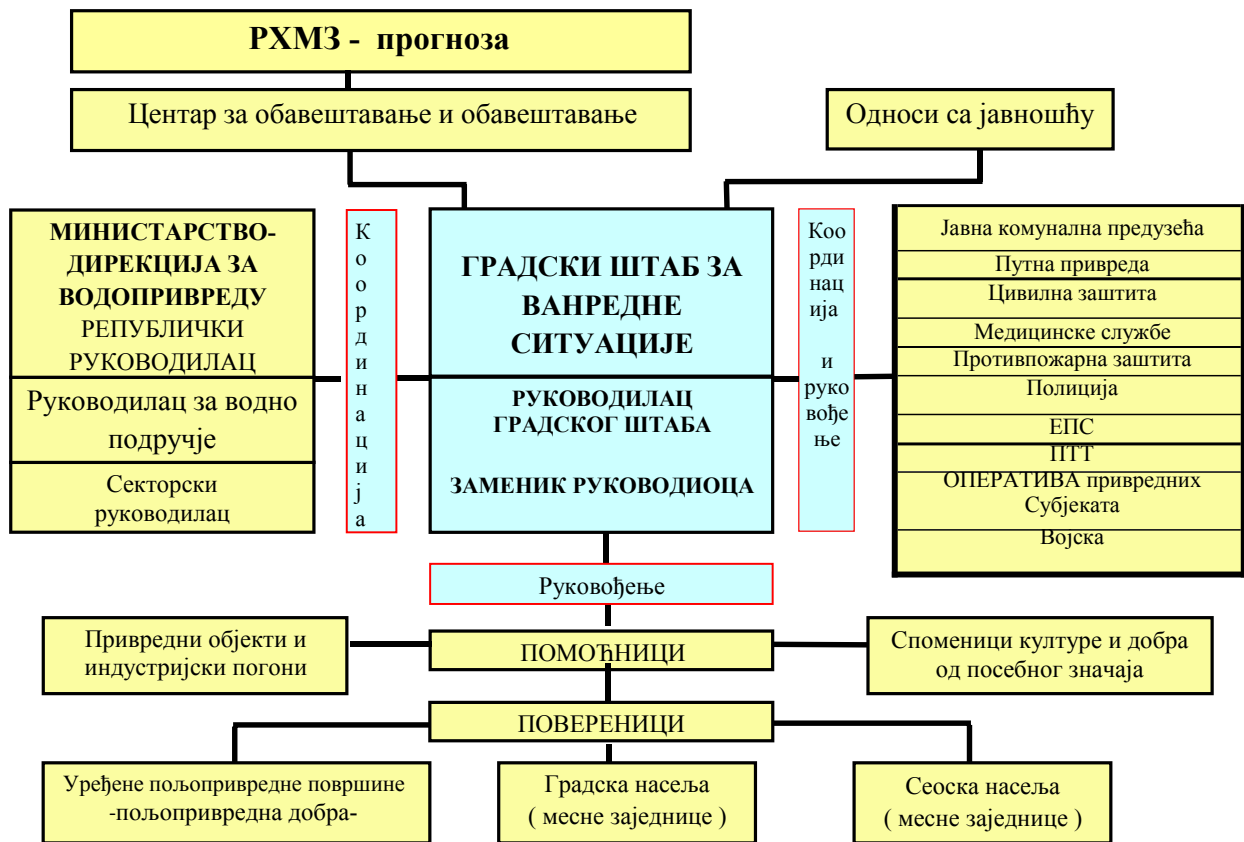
РХМЗ - прогноза

Центар за обавештавање и обавештавање

Односи са јавношћу

МИНИСТАРСТВО-ДИРЕКЦИЈА ЗА ВОДОПРИВРЕДУ
РЕПУБЛИЧКИ РУКОВОДИЛАЦ

Руководилац за водно подручје

Секторски руководилац

Координација

ГРАДСКИ ШТАБ ЗА ВАНРЕДНЕ СИТУАЦИЈЕ

РУКОВОДИЛАЦ ГРАДСКОГ ШТАБА

ЗАМЕНИК РУКОВОДИОЦА

Координација и руковође ње

Јавна комунална предузећа
Путна привреда
Цивилна заштита
Медицинске службе
Противпожарна заштита
Полиција
ЕПС
ПТТ
ОПЕРАТИВА привредних Субјеката
Војска

Руковођење

Привредни објекти и индустријски погони

ПОМОЋНИЦИ

Споменици културе и добра од посебног значаја

ПОВЕРЕНИЦИ

Уређене пољопривредне површине -пољопривредна добра-

Градска насеља ( месне заједнице )

Сеоска насеља ( месне заједнице )